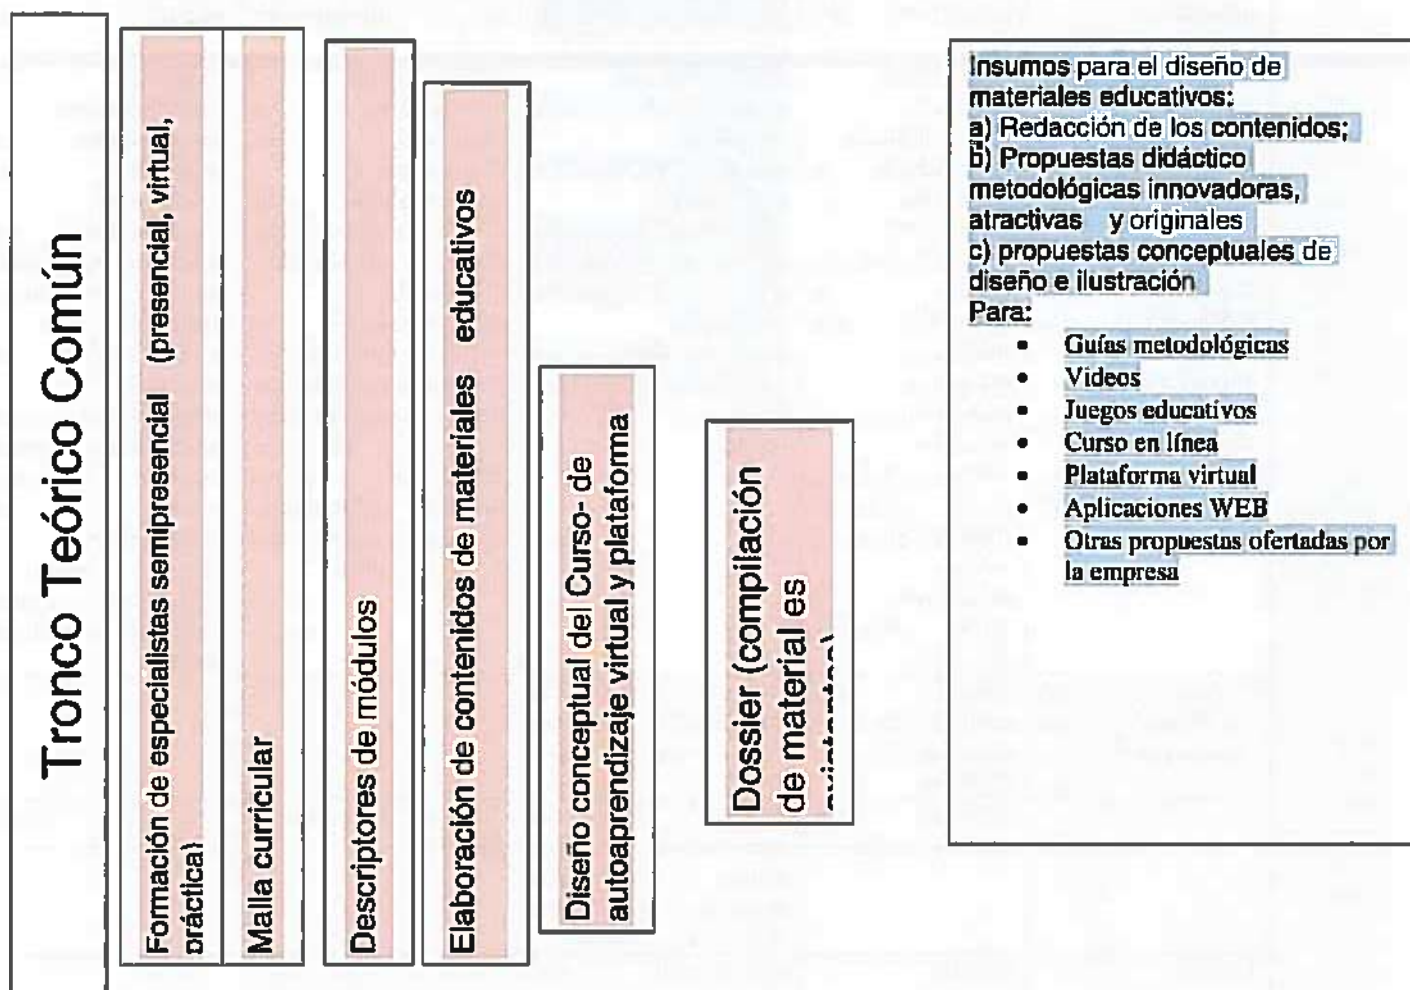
Tronco Teórico Común

Formación de especialistas semipresencial (presencial, virtual, práctica)

Malla curricular

Descriptores de módulos

Elaboración de contenidos de materiales educativos

Diseño conceptual del Curso- de autoaprendizaje virtual y plataforma

Dossier (compilación de material es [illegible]

Insumos para el diseño de materiales educativos:
a) Redacción de los contenidos;
b) Propuestas didáctico metodológicas innovadoras, atractivas y originales
c) propuestas conceptuales de diseño e ilustración
Para:
- Guías metodológicas
- Videos
- Juegos educativos
- Curso en línea
- Plataforma virtual
- Aplicaciones WEB
- Otras propuestas ofertadas por la empresa